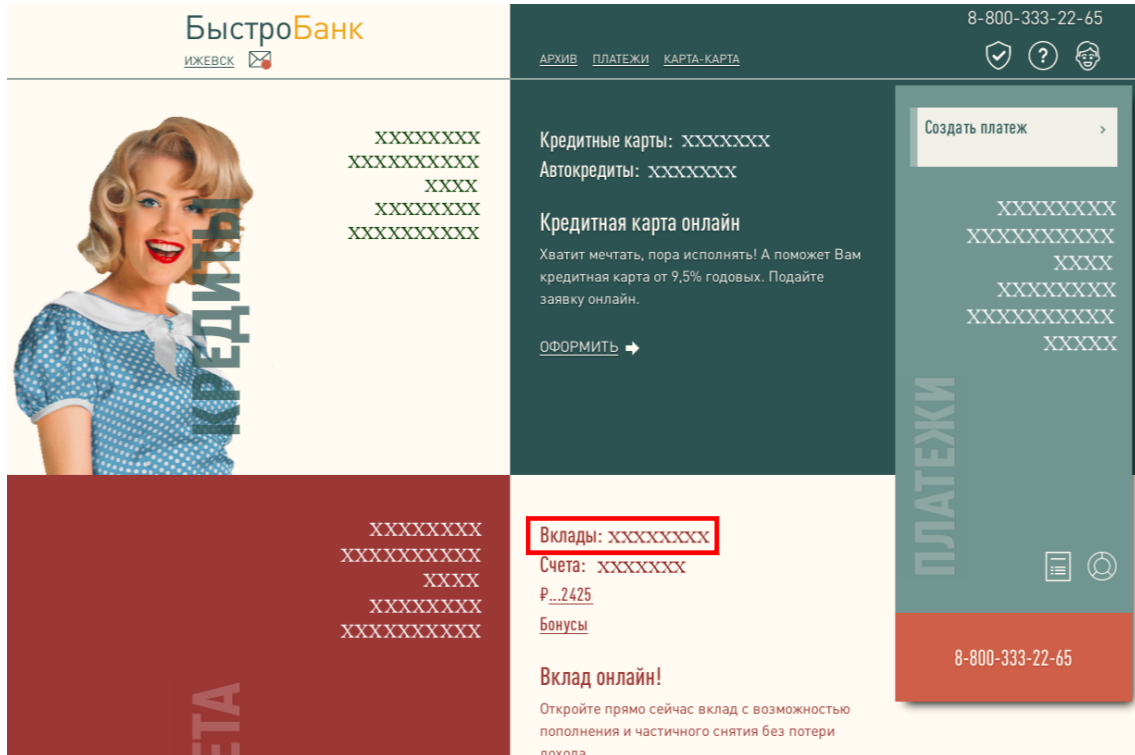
БыстроБанк
ИЖЕВСК

АРХИВ ПЛАТЕЖИ КАРТА-КАРТА

8-800-333-22-65

XXXXXXXX
XXXXXXXXXX
XXXX
XXXXXXXX
XXXXXXXXXX

КРЕДИТЫ

Кредитные карты: XXXXXXX
Автокредиты: XXXXXXX

Кредитная карта онлайн

Хватит мечтать, пора исполнять! А поможет Вам кредитная карта от 9,5% годовых. Подайте заявку онлайн.

ОФОРМИТЬ

Создать платеж ›

XXXXXXXX
XXXXXXXXXX
XXXX
XXXXXXXX
XXXXXXXXXX
XXXXX

ПЛАТЕЖИ

XXXXXXXX
XXXXXXXXXX
XXXX
XXXXXXXX
XXXXXXXXXX

ЕТА

Вклады: XXXXXXXX
Счета: XXXXXXX
₽...2425
Бонусы

Вклад онлайн!

Откройте прямо сейчас вклад с возможностью пополнения и частичного снятия без потери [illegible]

8-800-333-22-65